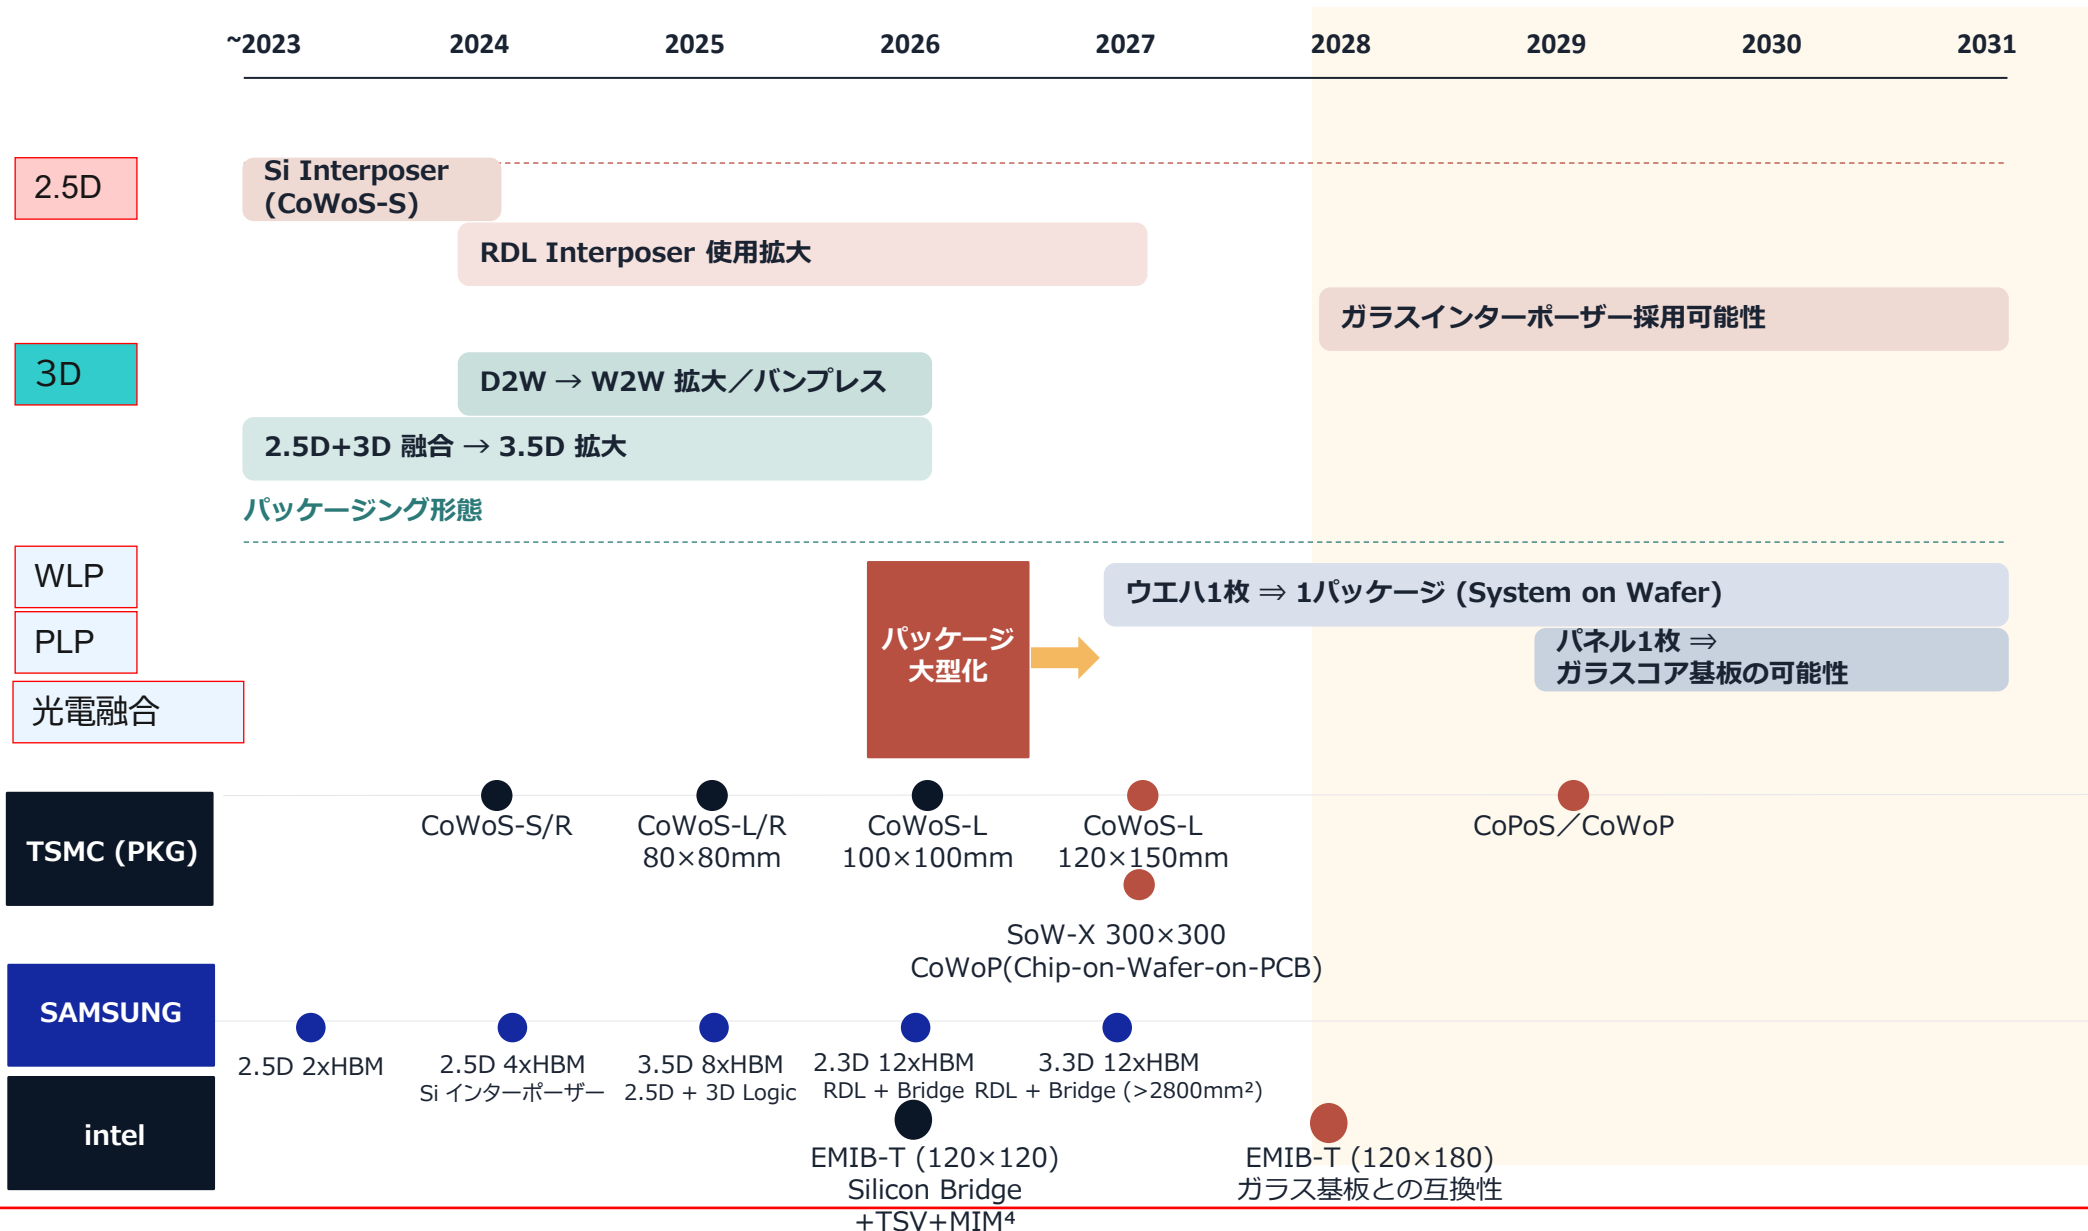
~2023 2024 2025 2026 2027 2028 2029 2030 2031

2.5D

Si Interposer (CoWoS-S)

RDL Interposer 使用拡大

ガラスインターポーザー採用可能性

3D

D2W → W2W 拡大／バンプレス

2.5D+3D 融合 → 3.5D 拡大

パッケージング形態

WLP

PLP

光電融合

パッケージ大型化

ウエハ1枚 ⇒ 1パッケージ (System on Wafer)

パネル1枚 ⇒ ガラスコア基板の可能性

TSMC (PKG)

CoWoS-S/R

CoWoS-L/R 80×80mm

CoWoS-L 100×100mm

CoWoS-L 120×150mm

CoPoS／CoWoP

SoW-X 300×300 CoWoP(Chip-on-Wafer-on-PCB)

SAMSUNG

2.5D 2xHBM

2.5D 4xHBM Si インターポーザー

3.5D 8xHBM 2.5D + 3D Logic

2.3D 12xHBM RDL + Bridge

3.3D 12xHBM RDL + Bridge (>2800mm²)

intel

EMIB-T (120×120) Silicon Bridge +TSV+MIM⁴

EMIB-T (120×180) ガラス基板との互換性